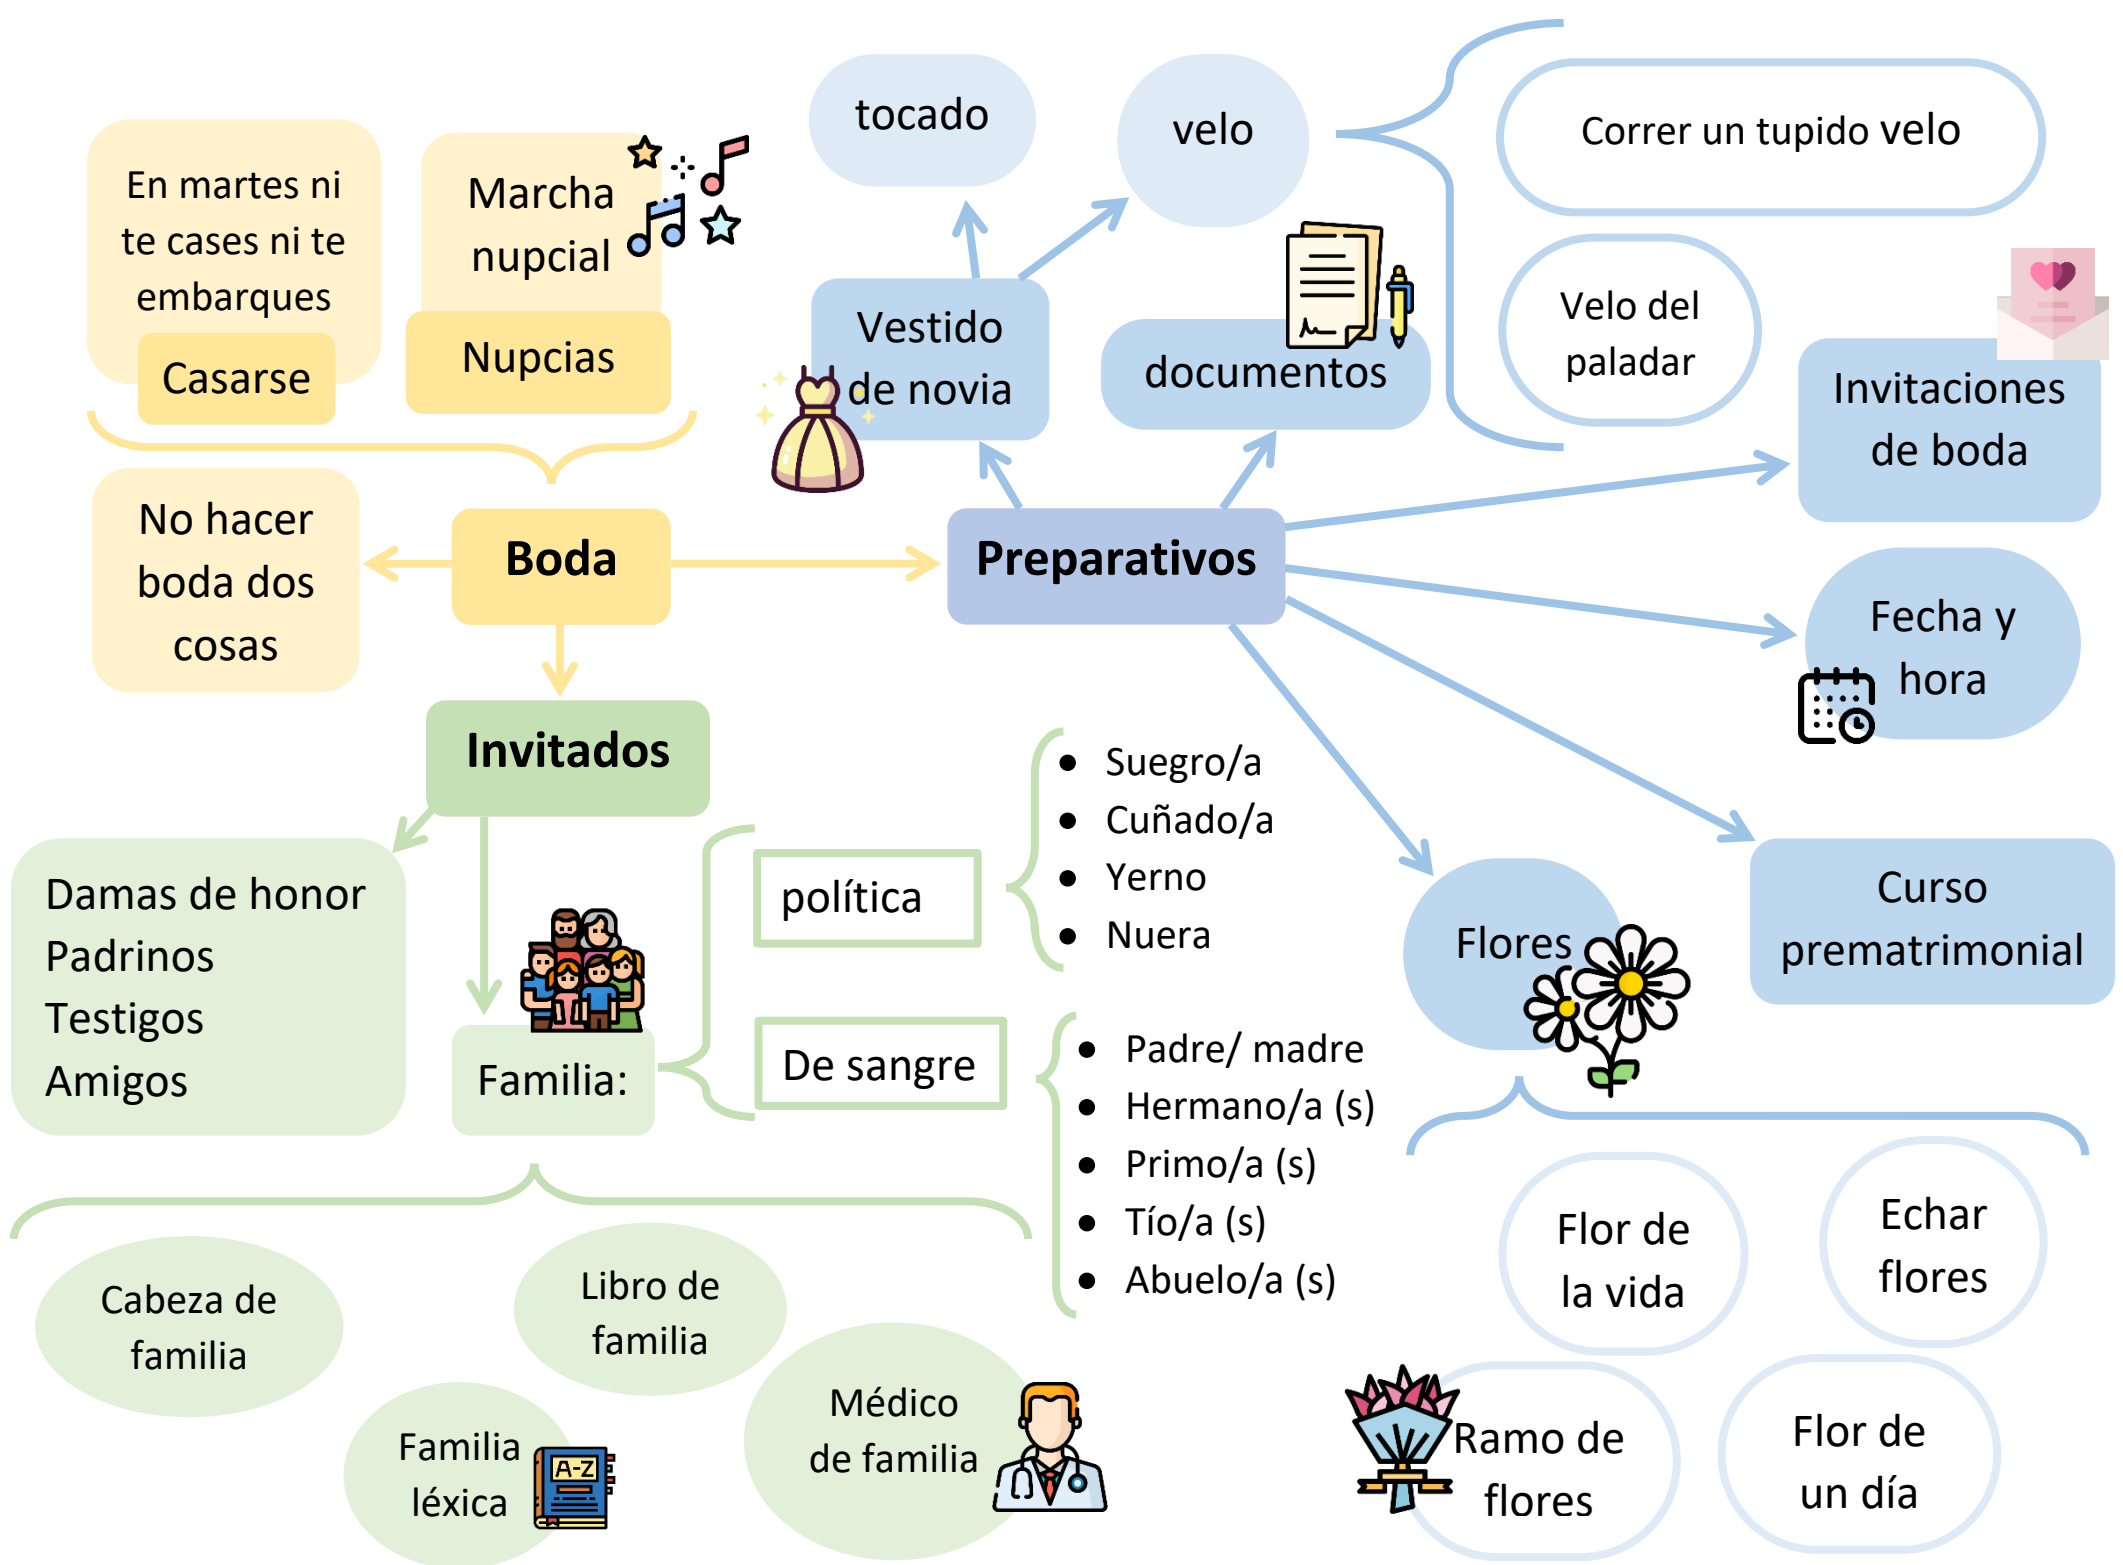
En martes ni te cases ni te embarques

Casarse

Marcha nupcial

Nupcias

No hacer boda dos cosas

Boda

Invitados

Damas de honor
Padrinos
Testigos
Amigos

Familia:

política

- Suegro/a
- Cuñado/a
- Yerno
- Nuera

De sangre

- Padre/ madre
- Hermano/a (s)
- Primo/a (s)
- Tío/a (s)
- Abuelo/a (s)

Cabeza de familia

Libro de familia

Familia léxica

A-Z

Médico de familia

tocado

velo

Correr un tupido velo

Velo del paladar

Vestido de novia

documentos

Preparativos

Invitaciones de boda

Fecha y hora

Curso prematrimonial

Flores

Flor de la vida

Echar flores

Ramo de flores

Flor de un día